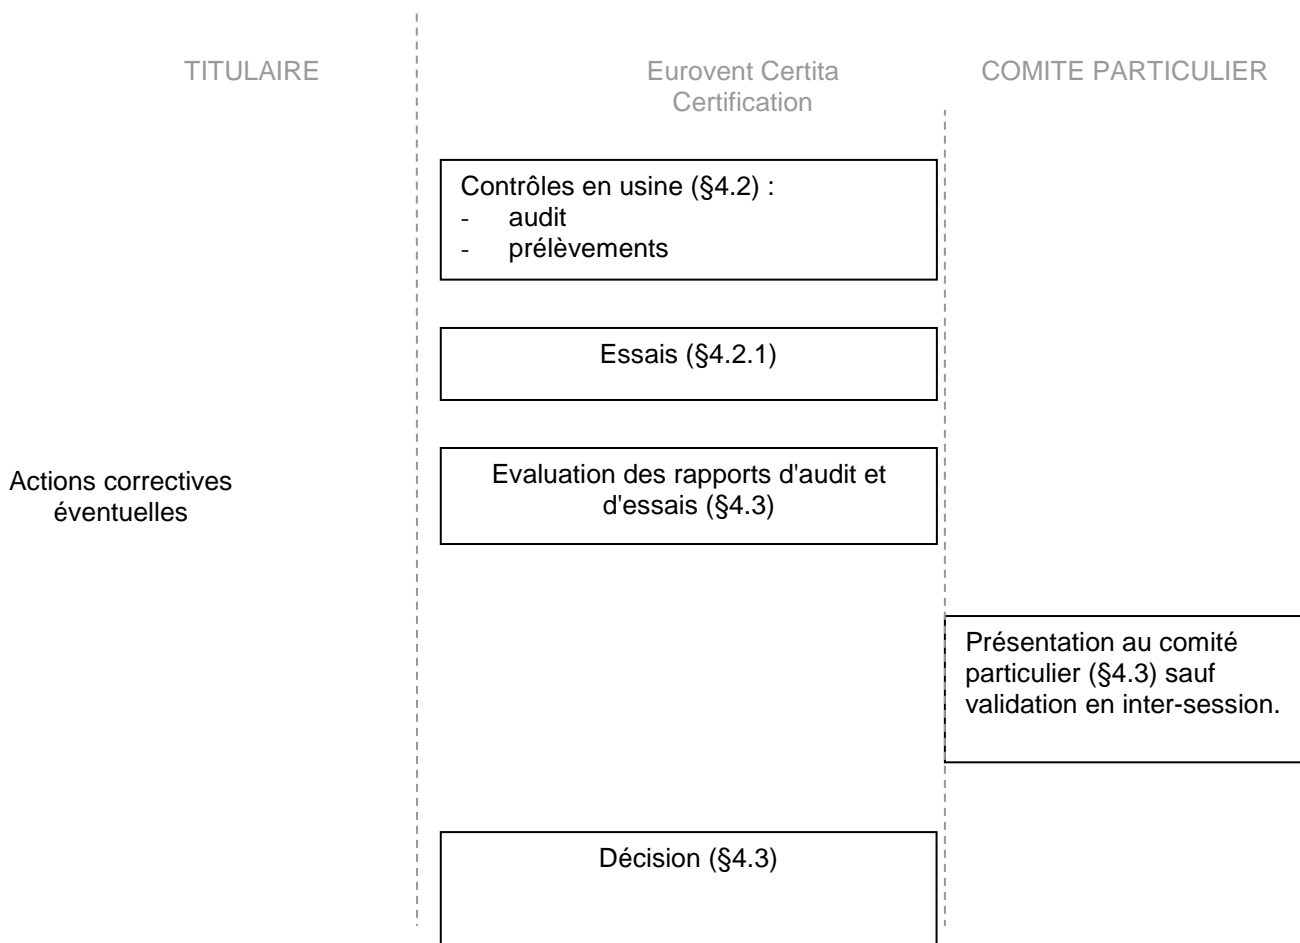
TITULAIRE

Eurovent Certita Certification

COMITE PARTICULIER

Contrôles en usine (§4.2) :
- audit
- prélèvements

Essais (§4.2.1)

Actions correctives éventuelles

Evaluation des rapports d'audit et d'essais (§4.3)

Présentation au comité particulier (§4.3) sauf validation en inter-session.

Décision (§4.3)